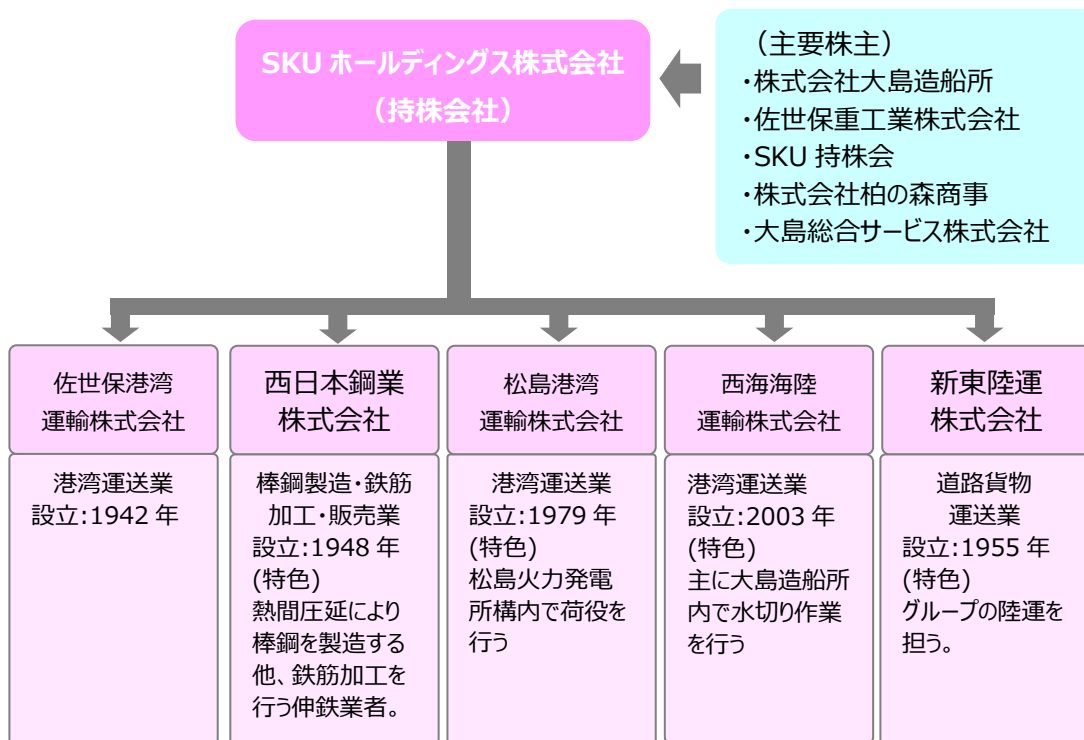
SKU ホールディングス株式会社
（持株会社）

（主要株主）
・株式会社大島造船所
・佐世保重工業株式会社
・SKU 持株会
・株式会社柏の森商事
・大島総合サービス株式会社

佐世保港湾
運輸株式会社

港湾運送業
設立:1942 年

西日本鋼業
株式会社

棒鋼製造・鉄筋加工・販売業
設立:1948 年
(特色)
熱間圧延により棒鋼を製造する他、鉄筋加工を行う伸鉄業者。

松島港湾
運輸株式会社

港湾運送業
設立:1979 年
(特色)
松島火力発電所構内で荷役を行う

西海海陸
運輸株式会社

港湾運送業
設立:2003 年
(特色)
主に大島造船所内で水切り作業を行う

新東陸運
株式会社

道路貨物
運送業
設立:1955 年
(特色)
グループの陸運を担う。